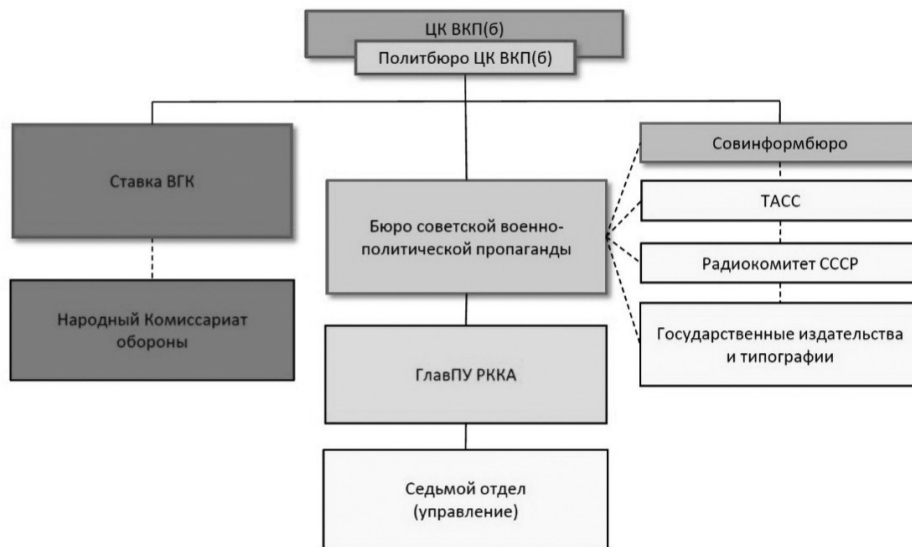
ЦК ВКП(б)
Политбюро ЦК ВКП(б)

Ставка ВГК

Народный Комиссариат обороны

Бюро советской военно-политической пропаганды

ГлавПУ РККА

Седьмой отдел (управление)

Совинформбюро

ТАСС

Радиокомитет СССР

Государственные издательства и типографии